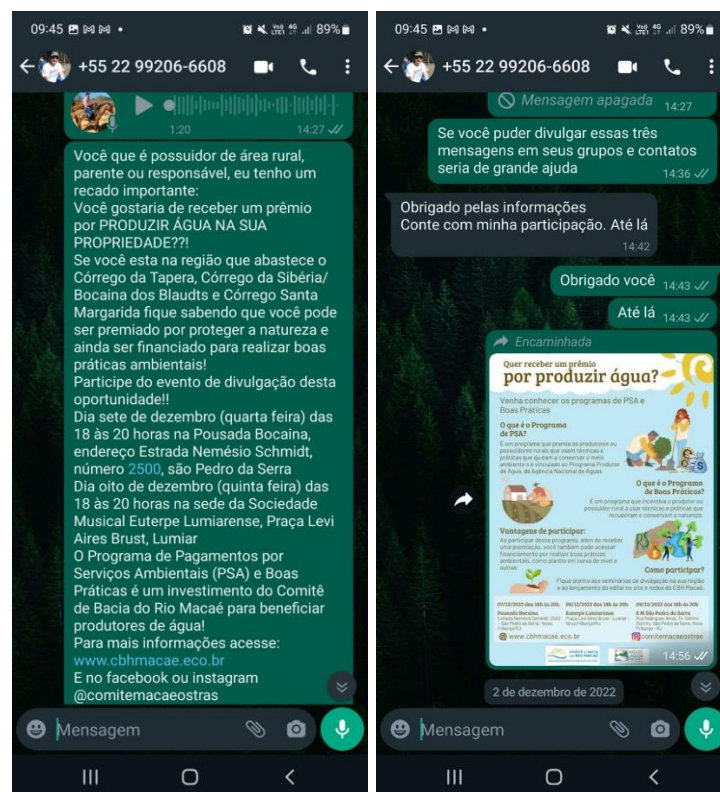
09:45 ▣ ⋈ ⋈ •

89%

+55 22 99206-6608

1:20

14:27

Você que é possuidor de área rural, parente ou responsável, eu tenho um recado importante:
Você gostaria de receber um prêmio por PRODUZIR ÁGUA NA SUA PROPRIEDADE??!
Se você esta na região que abastece o Córrego da Tapera, Córrego da Sibéria/ Bocaina dos Blaudts e Córrego Santa Margarida fique sabendo que você pode ser premiado por proteger a natureza e ainda ser financiado para realizar boas práticas ambientais!
Participe do evento de divulgação desta oportunidade!!
Dia sete de dezembro (quarta feira) das 18 às 20 horas na Pousada Bocaina, endereço Estrada Nemésio Schmidt, número 2500, são Pedro da Serra
Dia oito de dezembro (quinta feira) das 18 às 20 horas na sede da Sociedade Musical Euterpe Lumiarense, Praça Levi Aires Brust, Lumiar
O Programa de Pagamentos por Serviços Ambientais (PSA) e Boas Práticas é um investimento do Comitê de Bacia do Rio Macaé para beneficiar produtores de água!
Para mais informações acesse:
www.cbhmacae.eco.br
E no facebook ou instagram
@comitemacaeostras

Mensagem

09:45 ▣ ⋈ ⋈ •

89%

+55 22 99206-6608

Mensagem apagada 14:27

Se você puder divulgar essas três mensagens em seus grupos e contatos seria de grande ajuda 14:36

Obrigado pelas informações
Conte com minha participação. Até lá 14:42

Obrigado você 14:43

Até lá 14:43

Encaminhada

Quer receber um prêmio
por produzir água?

Venha conhecer os programas de PSA e Boas Práticas

O que é o Programa de PSA?

É um programa que premia os produtores ou possuidores rurais que usam técnicas e práticas que ajudam a conservar o meio ambiente e é vinculado ao Programa Produtor de Água, da Agência Nacional de Águas

O que é o Programa de Boas Práticas?

É um programa que incentiva o produtor ou possuidor rural a usar técnicas e práticas que recuperam e conservam a natureza.

Vantagens de participar:

Ao participar desse programa, além de receber uma premiação, você também pode acessar financiamento para realizar boas práticas ambientais, como plantio em curva de nível e outras

Como participar?

Fique atento aos seminários de divulgação na sua região e ao lançamento do edital no site e redes do CBH Macaé.

07/12/2022 das 18h às 20h
Pousada Bocaina
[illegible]

08/12/2022 das 18h às 20h
Euterpe Lumiarense
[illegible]

09/12/2022 das 18h às 20h
E M São Pedro da Serra
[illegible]

www.cbhmacae.eco.br

@comitemacaeostras

14:56

2 de dezembro de 2022

Mensagem